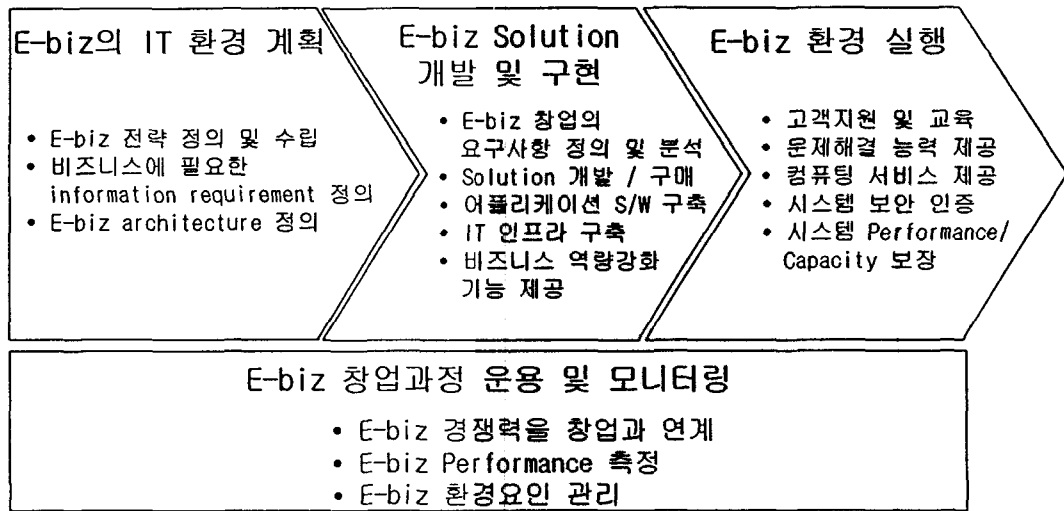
E-biz의 IT 환경 계획

• E-biz 전략 정의 및 수립
• 비즈니스에 필요한 information requirement 정의
• E-biz architecture 정의

E-biz Solution 개발 및 구현

• E-biz 창업의 요구사항 정의 및 분석
• Solution 개발 / 구매
• 어플리케이션 S/W 구축
• IT 인프라 구축
• 비즈니스 역량강화 기능 제공

E-biz 환경 실행

• 고객지원 및 교육
• 문제해결 능력 제공
• 컴퓨팅 서비스 제공
• 시스템 보안 인증
• 시스템 Performance/ Capacity 보장

E-biz 창업과정 운용 및 모니터링

• E-biz 경쟁력을 창업과 연계
• E-biz Performance 측정
• E-biz 환경요인 관리